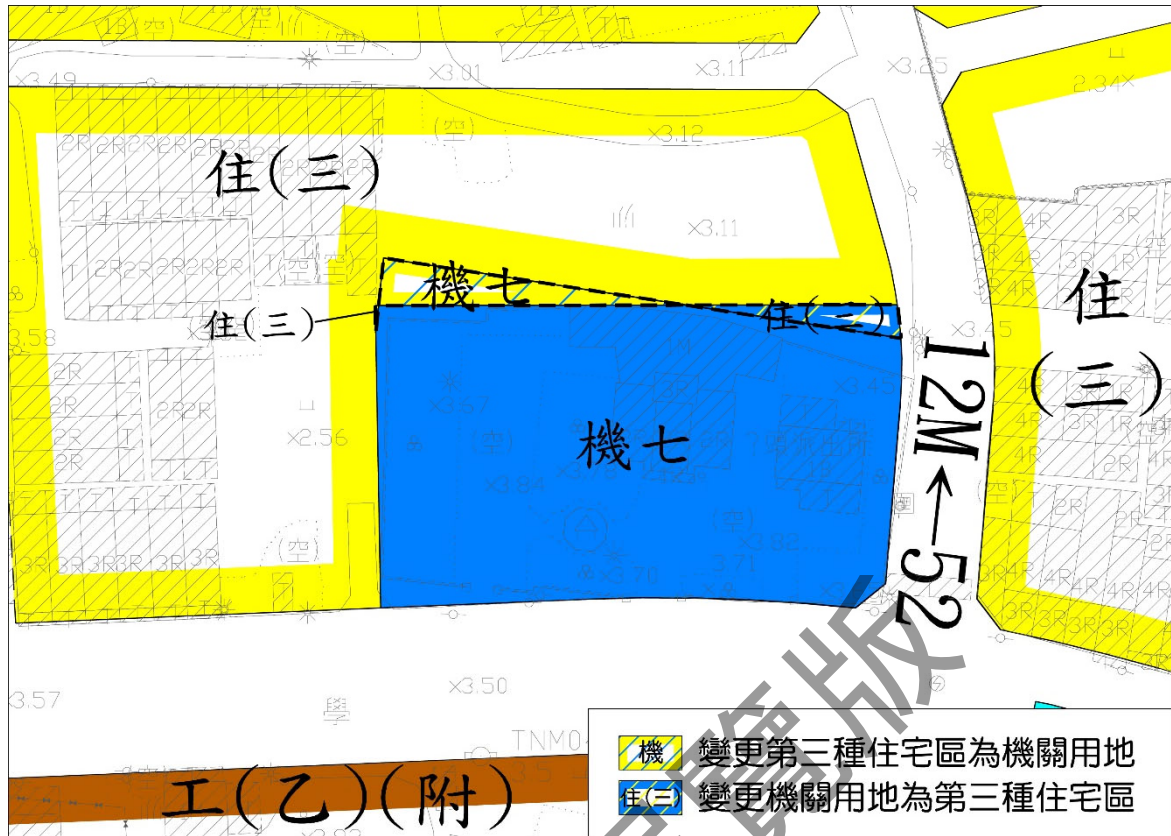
住(三)

機七

住(三)

住(三)

機七

住

(三)

12M←52

工(乙)(附)

機 變更第三種住宅區為機關用地

住(三) 變更機關用地為第三種住宅區

x3.49 x3.01 x3.11 x3.25 2.34x x3.12 x3.11 x3.45 3.58 x3.67 x3.45 x2.56 x3.84 x3.71 x3.71 x3.82 3.57 x3.50

2R 2R 2R 2R 2R 2R 2R 2R 2R 2R 2R 3R 3R 3R 3R 3R 4R 4R 3R 1R 4R 3R 1R 2R 4R 2R 4R 4R 4R 4R 3R 3R 3R 3R

(空) (空) (空) (空) (空) (空) (空)

學

TNM0

閱覽版